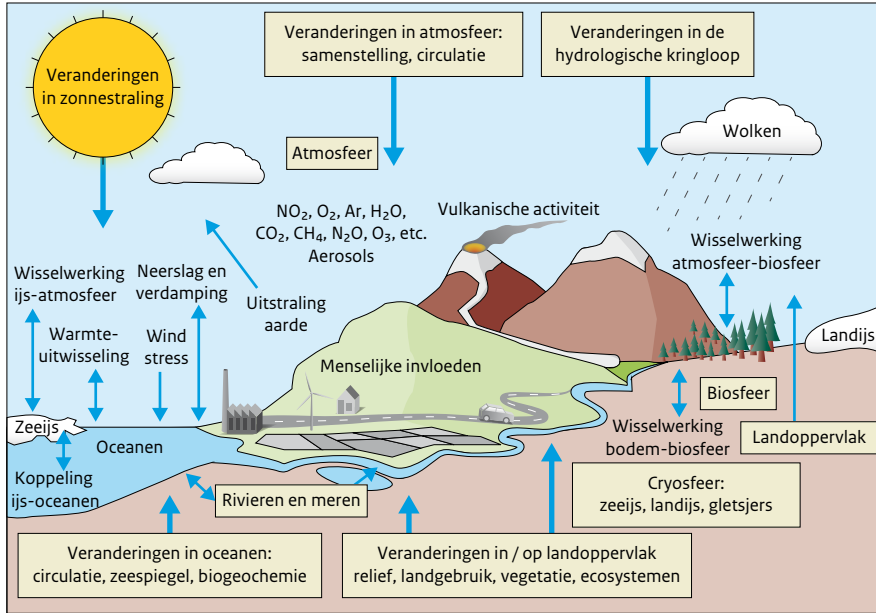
Veranderingen in atmosfeer: samenstelling, circulatie

Veranderingen in de hydrologische kringloop

Veranderingen in zonnestraling

Atmosfeer

Wolken

$NO_2$, $O_2$, Ar, $H_2O$, $CO_2$, $CH_4$, $N_2O$, $O_3$, etc. Aerosols

Vulkanische activiteit

Wisselwerking atmosfeer-biosfeer

Wisselwerking ijs-atmosfeer

Neerslag en verdamping

Uitstraling aarde

Warmte-uitwisseling

Wind stress

Menselijke invloeden

Landijs

Zeeijs

Oceanen

Biosfeer

Wisselwerking bodem-biosfeer

Landoppervlak

Koppeling ijs-oceanen

Rivieren en meren

Cryosfeer: zeeijs, landijs, gletsjers

Veranderingen in oceanen: circulatie, zeespiegel, biogeochemie

Veranderingen in / op landoppervlak relief, landgebruik, vegetatie, ecosystemen